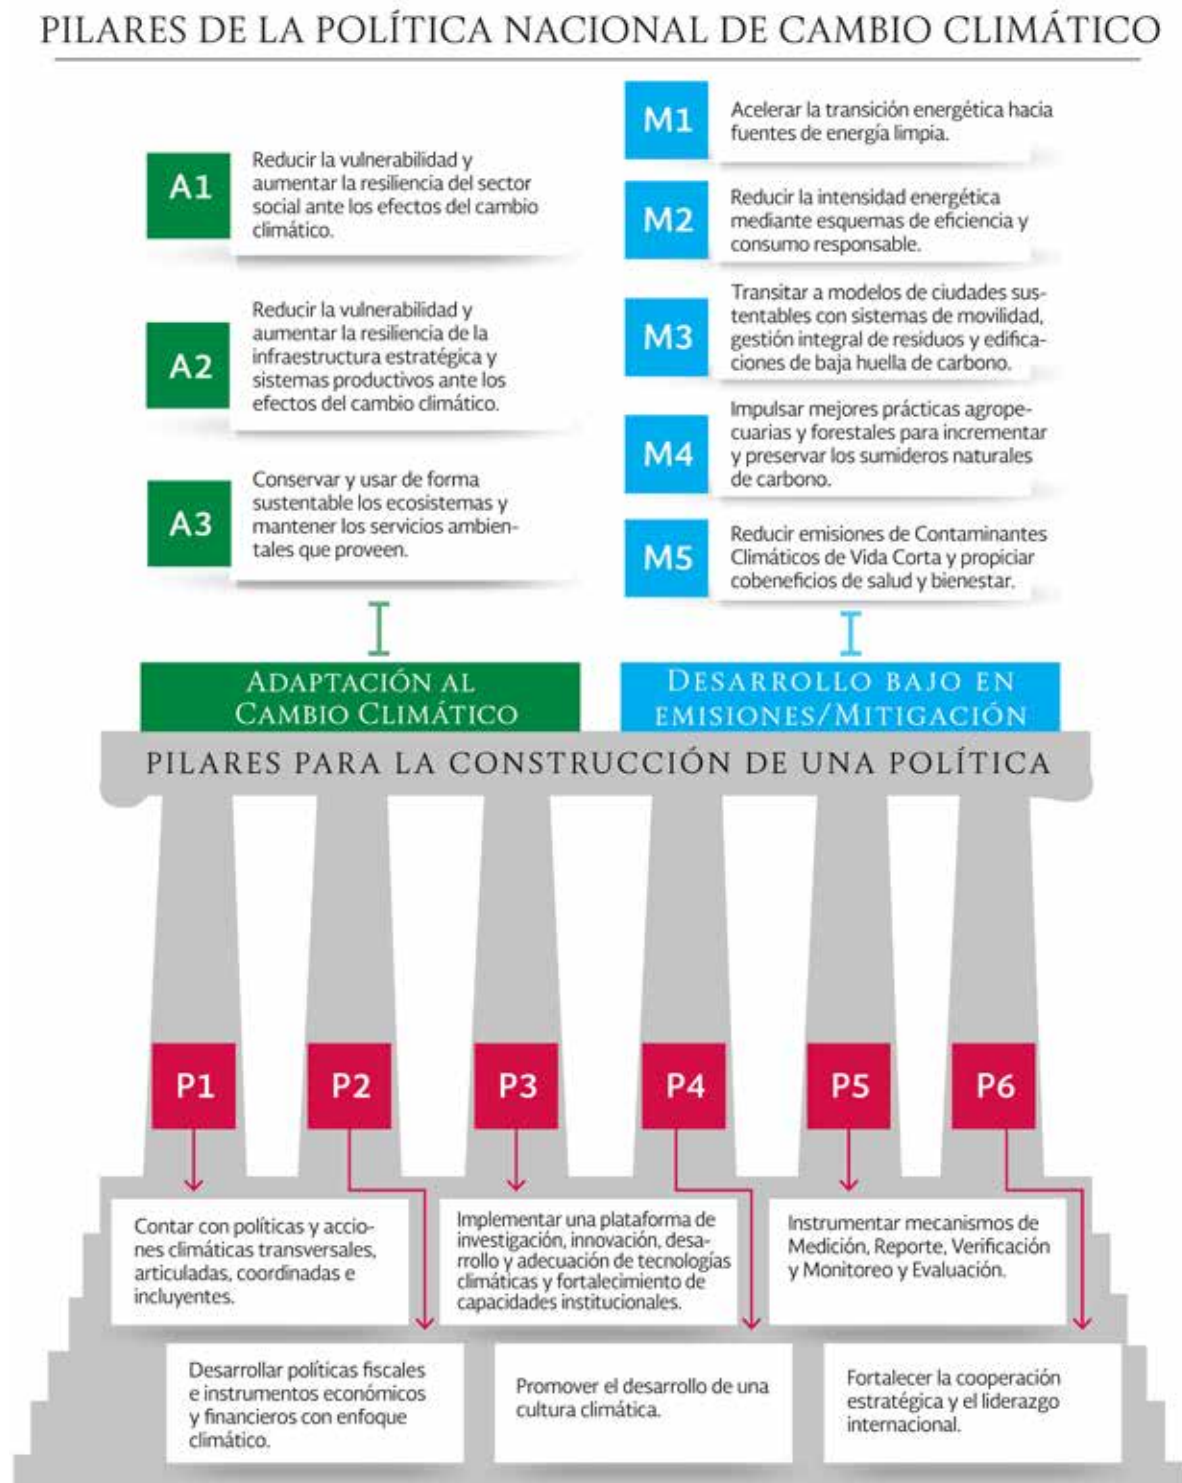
PILARES DE LA POLÍTICA NACIONAL DE CAMBIO CLIMÁTICO

A1
Reducir la vulnerabilidad y aumentar la resiliencia del sector social ante los efectos del cambio climático.

A2
Reducir la vulnerabilidad y aumentar la resiliencia de la infraestructura estratégica y sistemas productivos ante los efectos del cambio climático.

A3
Conservar y usar de forma sustentable los ecosistemas y mantener los servicios ambientales que proveen.

M1
Acelerar la transición energética hacia fuentes de energía limpia.

M2
Reducir la intensidad energética mediante esquemas de eficiencia y consumo responsable.

M3
Transitar a modelos de ciudades sustentables con sistemas de movilidad, gestión integral de residuos y edificaciones de baja huella de carbono.

M4
Impulsar mejores prácticas agropecuarias y forestales para incrementar y preservar los sumideros naturales de carbono.

M5
Reducir emisiones de Contaminantes Climáticos de Vida Corta y propiciar cobeneficios de salud y bienestar.

ADAPTACIÓN AL CAMBIO CLIMÁTICO

DESARROLLO BAJO EN EMISIONES/MITIGACIÓN

PILARES PARA LA CONSTRUCCIÓN DE UNA POLÍTICA

P1
P2
P3
P4
P5
P6

Contar con políticas y acciones climáticas transversales, articuladas, coordinadas e incluyentes.

Implementar una plataforma de investigación, innovación, desarrollo y adecuación de tecnologías climáticas y fortalecimiento de capacidades institucionales.

Instrumentar mecanismos de Medición, Reporte, Verificación y Monitoreo y Evaluación.

Desarrollar políticas fiscales e instrumentos económicos y financieros con enfoque climático.

Promover el desarrollo de una cultura climática.

Fortalecer la cooperación estratégica y el liderazgo internacional.